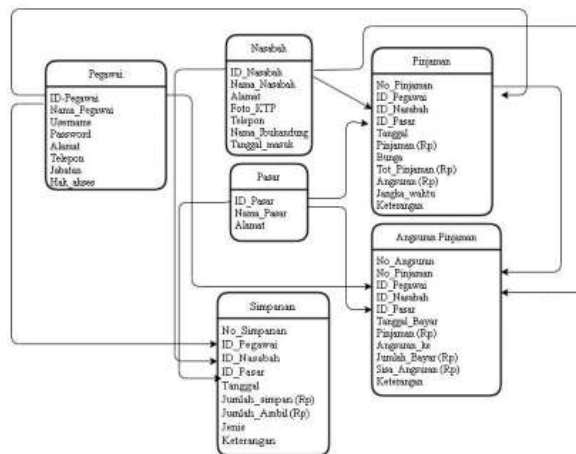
Pegawai
ID-Pegawai
Nama_Pegawai
Username
Password
Alamat
Telepon
Jabatan
Hak_akses

Nasabah
ID_Nasabah
Nama_Nasabah
Alamat
Foto_KTP
Telepon
Nama_Ibukandung
Tanggal_masuk

Pasar
ID_Pasar
Nama_Pasar
Alamat

Pinjaman
No_Pinjaman
ID_Pegawai
ID_Nasabah
ID_Pasar
Tanggal
Pinjaman (Rp)
Bunga
Tot_Pinjaman (Rp)
Angsuran (Rp)
Jangka_waktu
Keterangan

Angsuran Pinjaman
No_Angsuran
No_Pinjaman
ID_Pegawai
ID_Nasabah
ID_Pasar
Tanggal_Bayar
Pinjaman (Rp)
Angsuran_ke
Jumlah_Bayar (Rp)
Sisa_Angsuran (Rp)
Keterangan

Simpanan
No_Simpanan
ID_Pegawai
ID_Nasabah
ID_Pasar
Tanggal
Jumlah_simpan (Rp)
Jumlah_Ambil (Rp)
Jenis
Keterangan